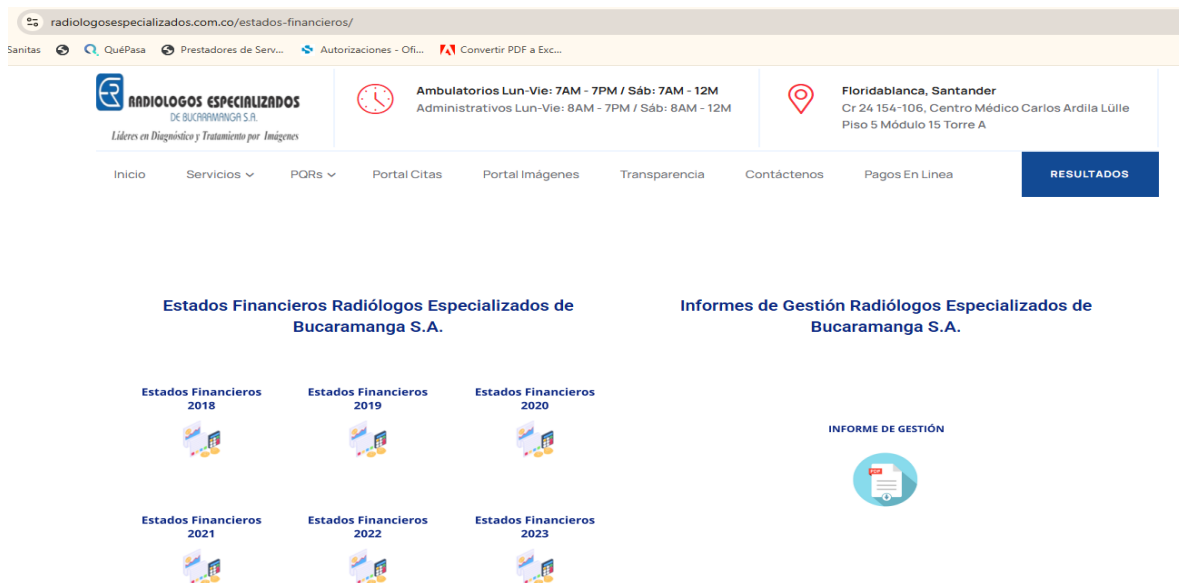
radiologosespecializados.com.co/estados-financieros/

Sanitas QuéPasa Prestadores de Serv... Autorizaciones - Ofi... Convertir PDF a Exc...

RADIOLOGOS ESPECIALIZADOS
DE BUCARAMANGA S.A.
Lideres en Diagnóstico y Tratamiento por Imágenes

Ambulatorios Lun-Vie: 7AM - 7PM / Sáb: 7AM - 12M
Administrativos Lun-Vie: 8AM - 7PM / Sáb: 8AM - 12M

Floridablanca, Santander
Cr 24 154-106, Centro Médico Carlos Ardila Lülle
Piso 5 Módulo 15 Torre A

Inicio Servicios PQRs Portal Citas Portal Imágenes Transparencia Contáctenos Pagos En Linea RESULTADOS

Estados Financieros Radiólogos Especializados de Bucaramanga S.A.

Estados Financieros 2018

Estados Financieros 2019

Estados Financieros 2020

Estados Financieros 2021

Estados Financieros 2022

Estados Financieros 2023

Informes de Gestión Radiólogos Especializados de Bucaramanga S.A.

INFORME DE GESTIÓN

PDF